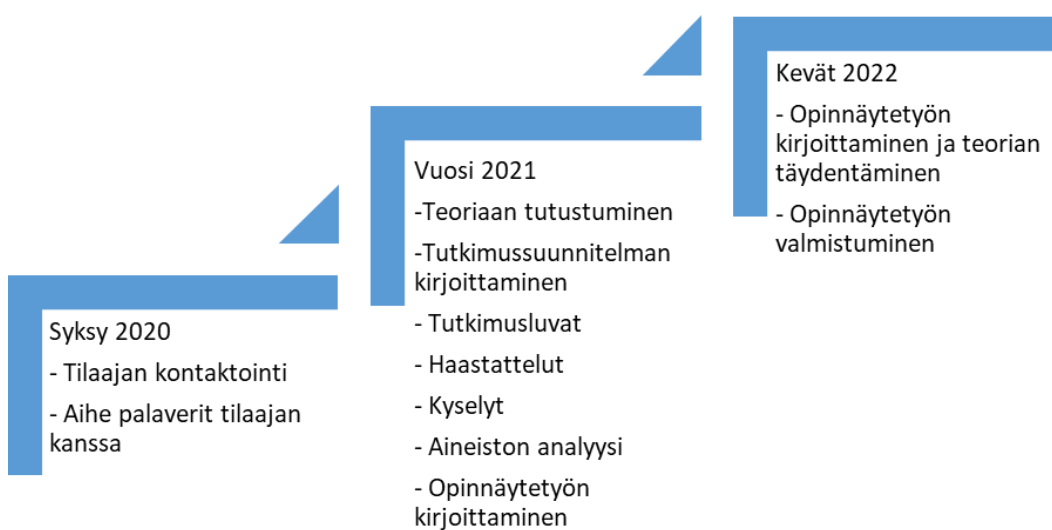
Syksy 2020

- Tilaajan kontaktointi

- Aihe palaverit tilaajan kanssa

Vuosi 2021

-Teoriaan tutustuminen

-Tutkimussuunnitelman kirjoittaminen

- Tutkimusluvat

- Haastattelut

- Kyselyt

- Aineiston analyysi

- Opinnäytetyön kirjoittaminen

Kevät 2022

- Opinnäytetyön kirjoittaminen ja teorian täydentäminen

- Opinnäytetyön valmistuminen